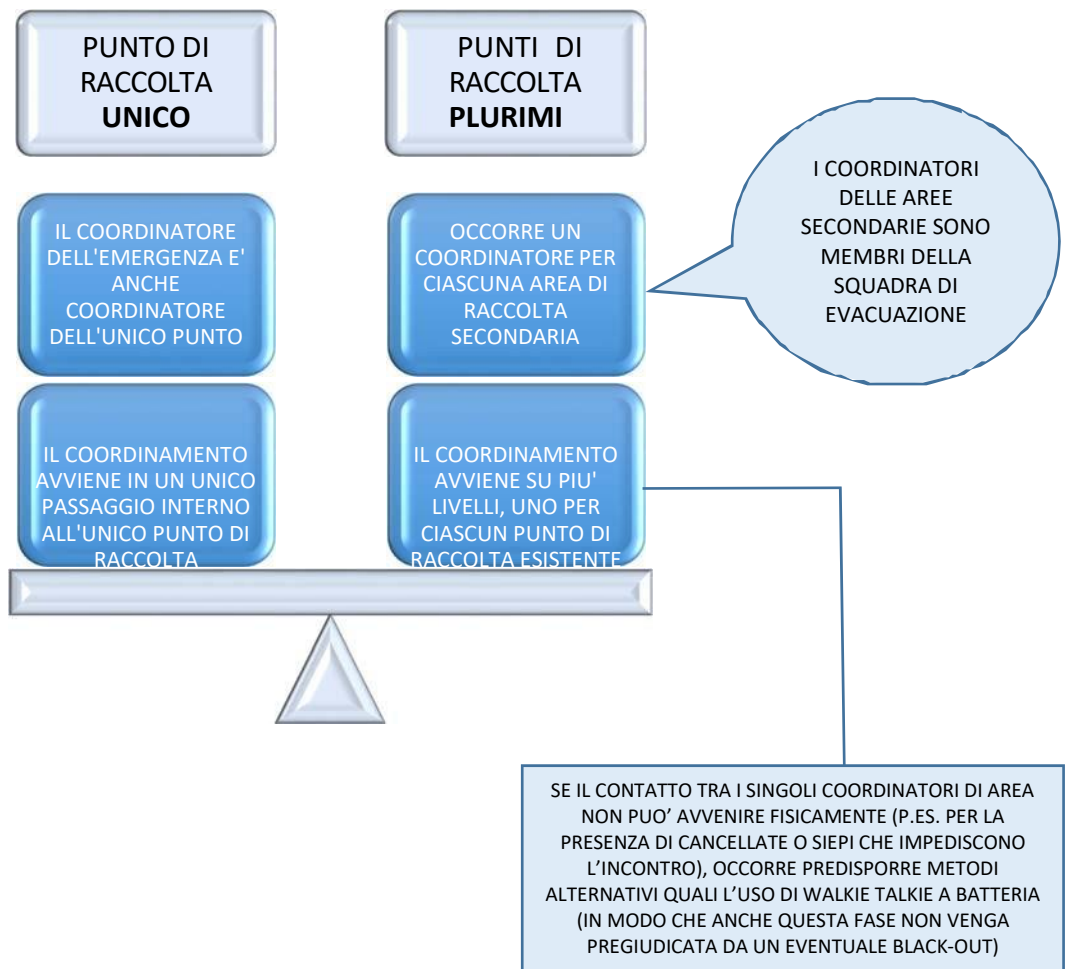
PUNTO DI RACCOLTA **UNICO**

PUNTI DI RACCOLTA **PLURIMI**

I COORDINATORI DELLE AREE SECONDARIE SONO MEMBRI DELLA SQUADRA DI EVACUAZIONE

IL COORDINATORE DELL'EMERGENZA E' ANCHE COORDINATORE DELL'UNICO PUNTO

OCCORRE UN COORDINATORE PER CIASCUNA AREA DI RACCOLTA SECONDARIA

IL COORDINAMENTO AVVIENE IN UN UNICO PASSAGGIO INTERNO ALL'UNICO PUNTO DI RACCOLTA

IL COORDINAMENTO AVVIENE SU PIU' LIVELLI, UNO PER CIASCUN PUNTO DI RACCOLTA ESISTENTE

SE IL CONTATTO TRA I SINGOLI COORDINATORI DI AREA NON PUO' AVVENIRE FISICAMENTE (P.ES. PER LA PRESENZA DI CANCELLATE O SIEPI CHE IMPEDISCONO L'INCONTRO), OCCORRE PREDISPORRE METODI ALTERNATIVI QUALI L'USO DI WALKIE TALKIE A BATTERIA (IN MODO CHE ANCHE QUESTA FASE NON VENGA PREGIUDICATA DA UN EVENTUALE BLACK-OUT)